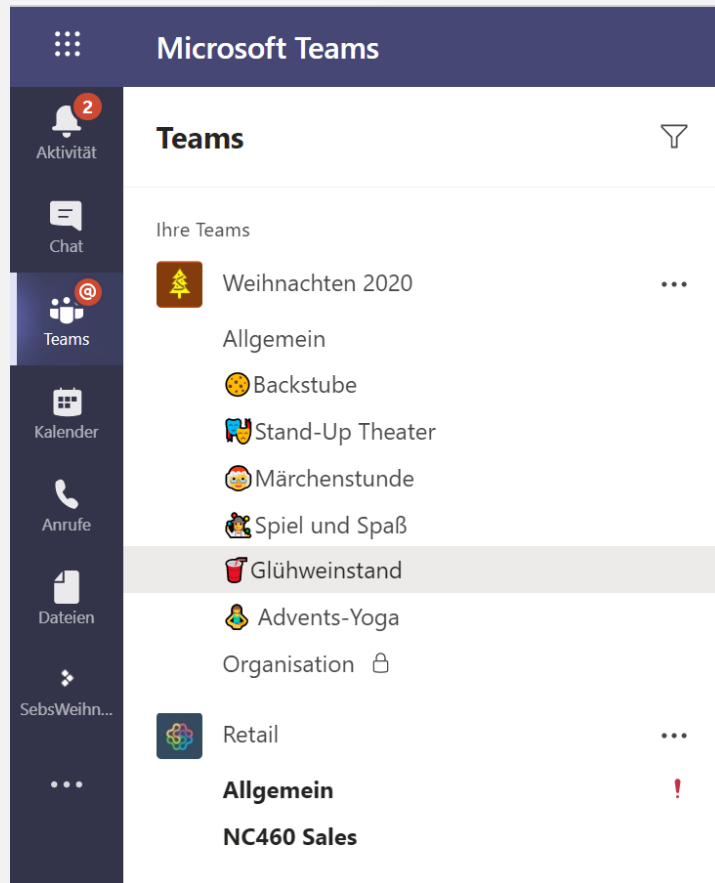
Microsoft Teams

2
Aktivität

Chat

Teams

Kalender

Anrufe

Dateien

SebsWeihn...

...

Teams

Ihre Teams

Weihnachten 2020 ...

Allgemein

🍪Backstube

🎭Stand-Up Theater

🎅Märchenstunde

🤹Spiel und Spaß

🥤Glühweinstand

🧘 Advents-Yoga

Organisation

Retail ...

Allgemein !

NC460 Sales